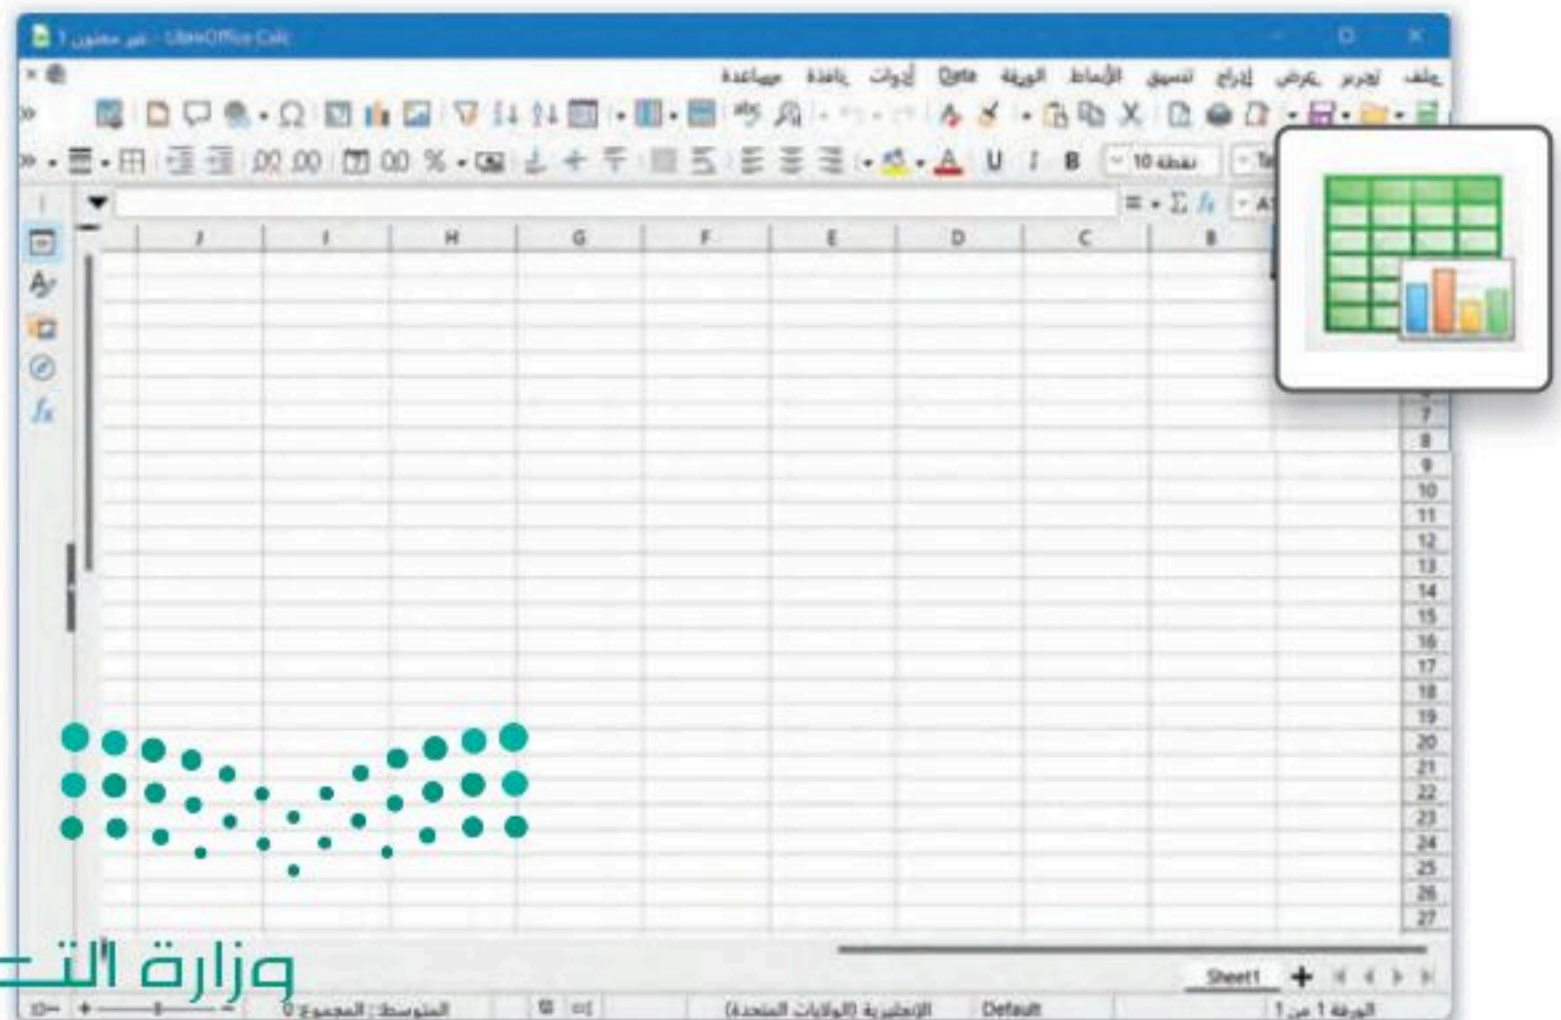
1 غير معنون - LibreOffice Calc

ملف تحرير عرض إدراج تنسيق الأنماط الورقة Data أدوات نافذة مساعدة

10 نقطة

J I H G F E D C B

7
8
9
10
11
12
13
14
15
16
17
18
19
20
21
22
23
24
25
26
27

وزارة التـ

Sheet1

الورقة 1 من 1 Default الإنجليزية (الولايات المتحدة) المتوسط: ; المجموع: 0